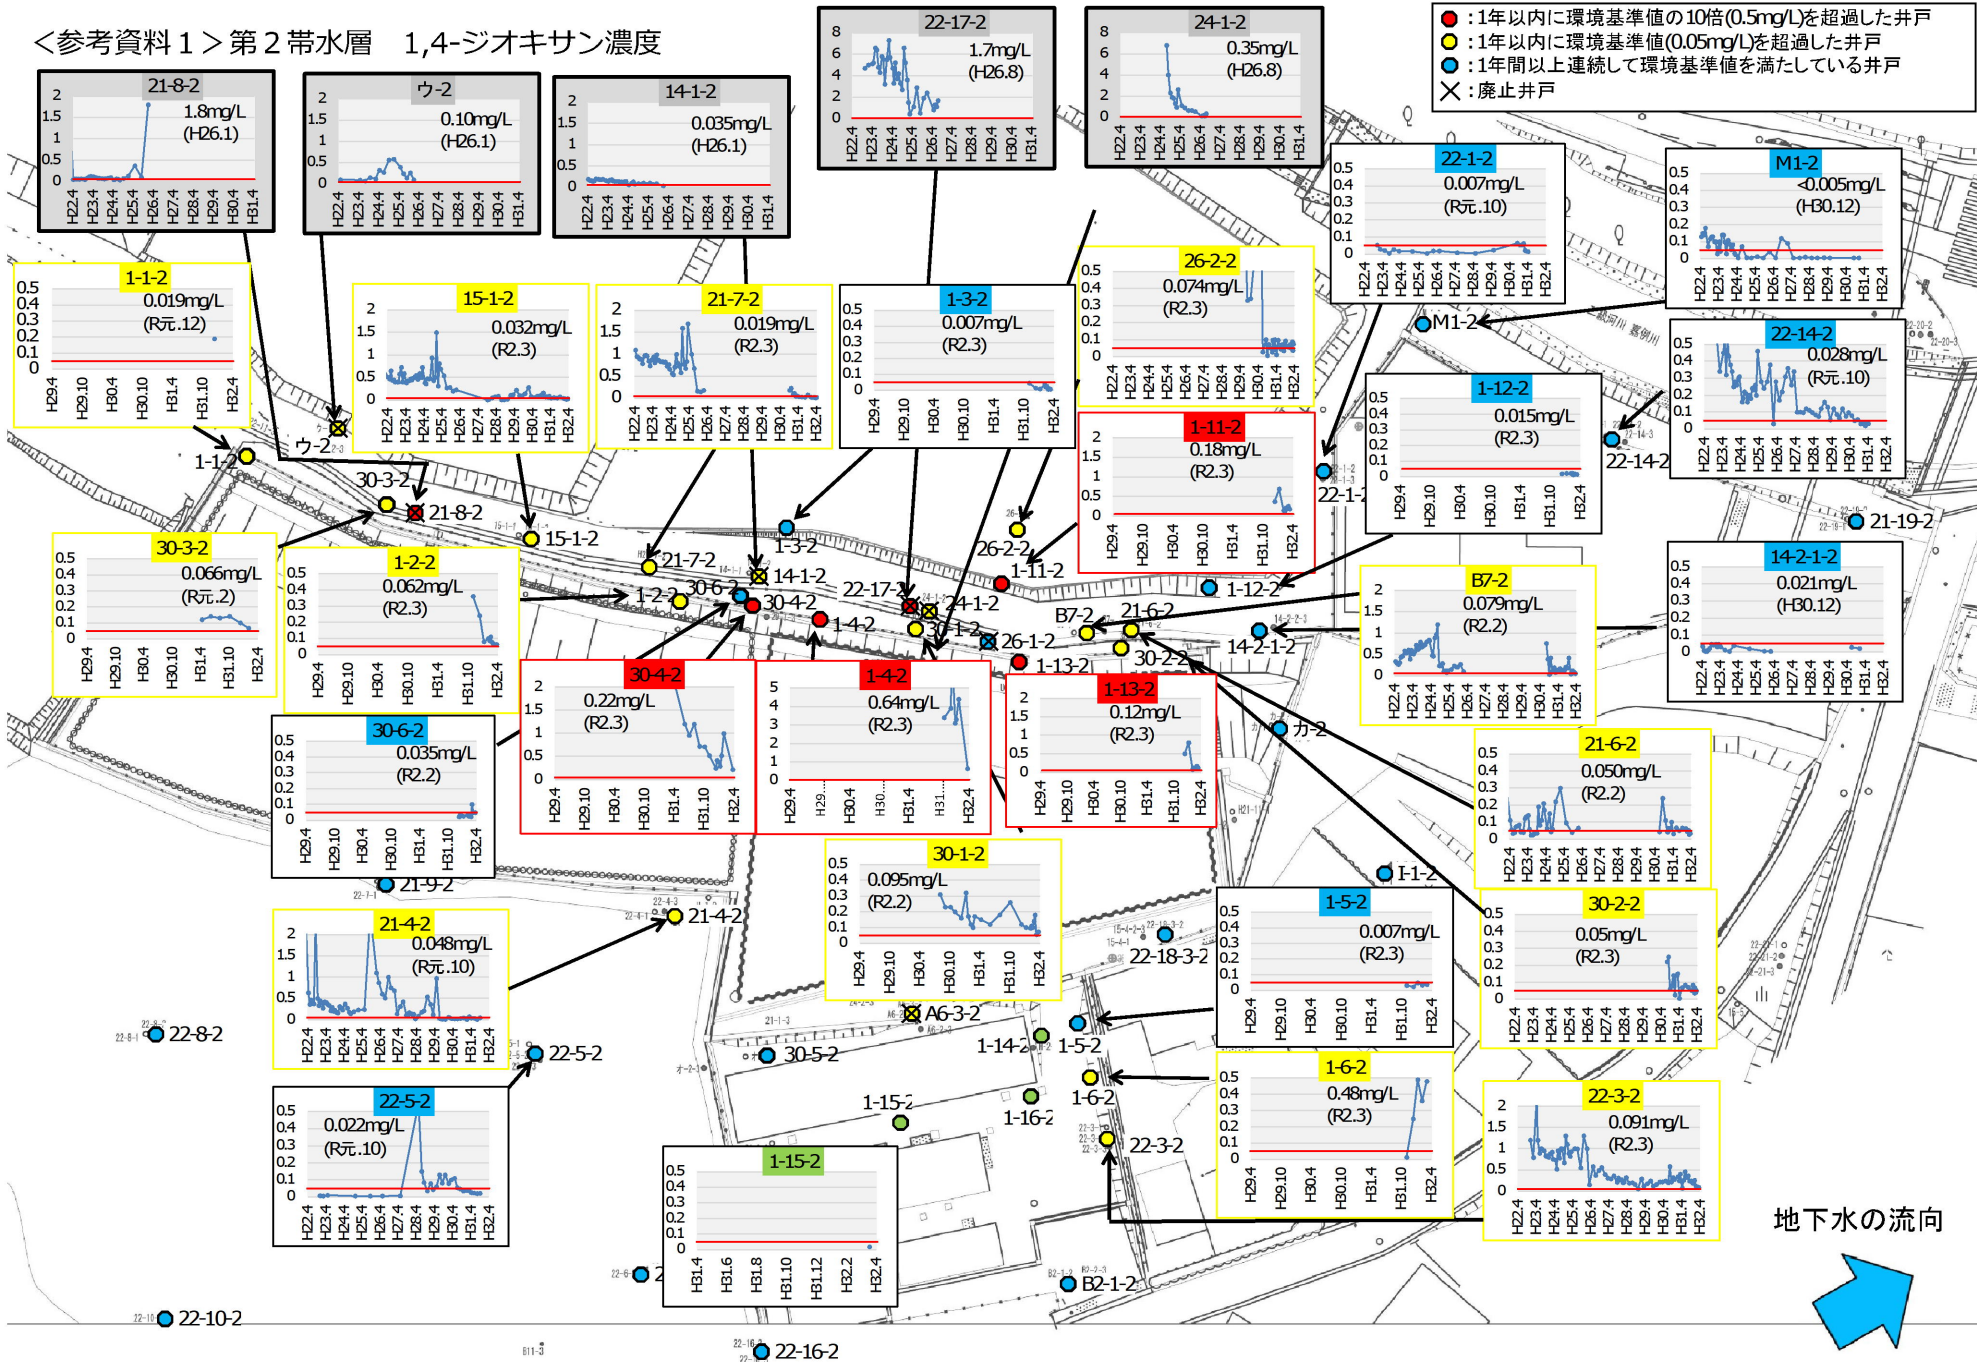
＜参考資料１＞第２帯水層　1,4-ジオキサン濃度

●：1年以内に環境基準値の10倍(0.5mg/L)を超過した井戸
●：1年以内に環境基準値(0.05mg/L)を超過した井戸
●：1年間以上連続して環境基準値を満たしている井戸
×：廃止井戸

21-8-2
1.8mg/L
(H26.1)

ウ-2
0.10mg/L
(H26.1)

14-1-2
0.035mg/L
(H26.1)

22-17-2
1.7mg/L
(H26.8)

24-1-2
0.35mg/L
(H26.8)

22-1-2
0.007mg/L
(R元.10)

M1-2
<0.005mg/L
(H30.12)

1-1-2
0.019mg/L
(R元.12)

15-1-2
0.032mg/L
(R2.3)

21-7-2
0.019mg/L
(R2.3)

1-3-2
0.007mg/L
(R2.3)

26-2-2
0.074mg/L
(R2.3)

22-14-2
0.028mg/L
(R元.10)

1-12-2
0.015mg/L
(R2.3)

1-11-2
0.18mg/L
(R2.3)

30-3-2
0.066mg/L
(R元.2)

1-2-2
0.062mg/L
(R2.3)

B7-2
0.079mg/L
(R2.2)

14-2-1-2
0.021mg/L
(H30.12)

30-6-2
0.035mg/L
(R2.2)

30-4-2
0.22mg/L
(R2.3)

1-4-2
0.64mg/L
(R2.3)

1-13-2
0.12mg/L
(R2.3)

21-6-2
0.050mg/L
(R2.2)

30-1-2
0.095mg/L
(R2.2)

21-4-2
0.048mg/L
(R元.10)

1-5-2
0.007mg/L
(R2.3)

30-2-2
0.05mg/L
(R2.3)

22-5-2
0.022mg/L
(R元.10)

1-6-2
0.48mg/L
(R2.3)

22-3-2
0.091mg/L
(R2.3)

1-15-2

ウ-2　1-1-2　30-3-2　21-8-2　15-1-2　21-7-2　14-1-2　1-3-2　30-6-2　1-2-2　30-4-2　1-4-2　22-17-2　24-1-2　26-2-2　1-11-2　B7-2　21-6-2　26-1-2　1-13-2　30-2-2　1-12-2　14-2-1-2　M1-2　22-1-2　22-14-2　21-19-2　カ-2　I-1-2　21-9-2　21-4-2　22-18-3-2　A6-3-2　1-14-2　1-5-2　30-5-2　1-15-2　1-16-2　1-6-2　22-3-2　22-8-2　22-5-2　B2-1-2　22-10-2　22-16-2

地下水の流向